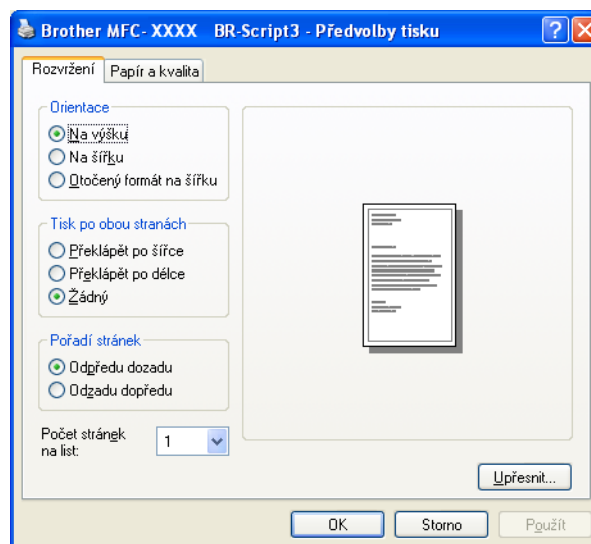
Brother MFC- XXXX BR-Script3 - Předvolby tisku

Rozvržení | Papír a kvalita

Orientace
Na výšku
Na šířku
Otočený formát na šířku

Tisk po obou stranách
Překlápět po šířce
Překlápět po délce
Žádný

Pořadí stránek
Odpředu dozadu
Odzadu dopředu

Počet stránek na list: 1

Upřesnit...

OK | Storno | Použít